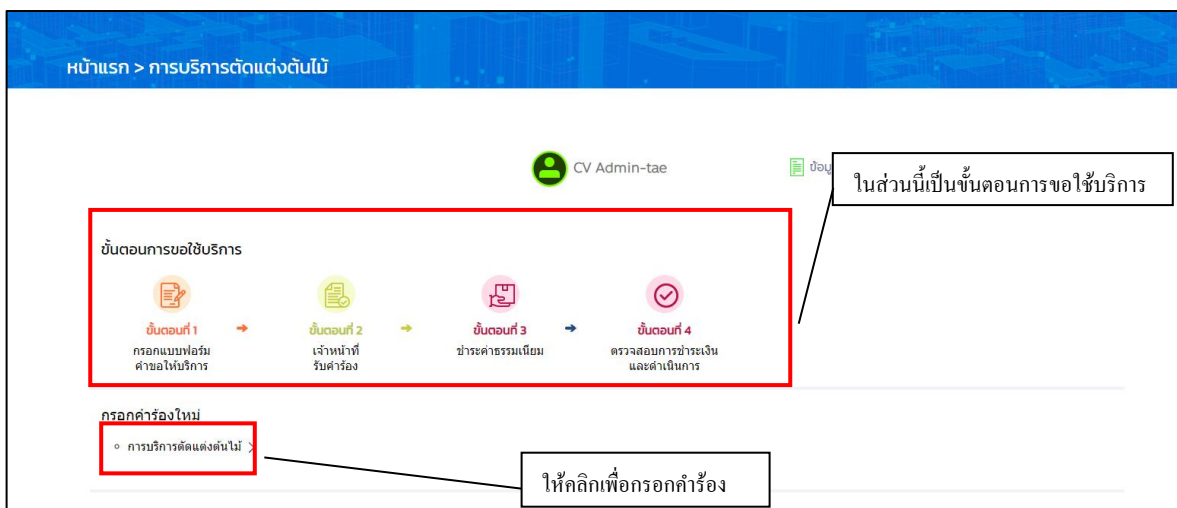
หน้าแรก > การบริการตัดแต่งต้นไม้

CV Admin-tae

ข้อมู

ในส่วนนี้เป็นขั้นตอนการขอใช้บริการ

ขั้นตอนการขอใช้บริการ

ขั้นตอนที่ 1
กรอกแบบฟอร์มคำขอให้บริการ

ขั้นตอนที่ 2
เจ้าหน้าที่รับคำร้อง

ขั้นตอนที่ 3
ชำระค่าธรรมเนียม

ขั้นตอนที่ 4
ตรวจสอบการชำระเงินและดำเนินการ

กรอกคำร้องใหม่

การบริการตัดแต่งต้นไม้ >

ให้คลิกเพื่อกรอกคำร้อง